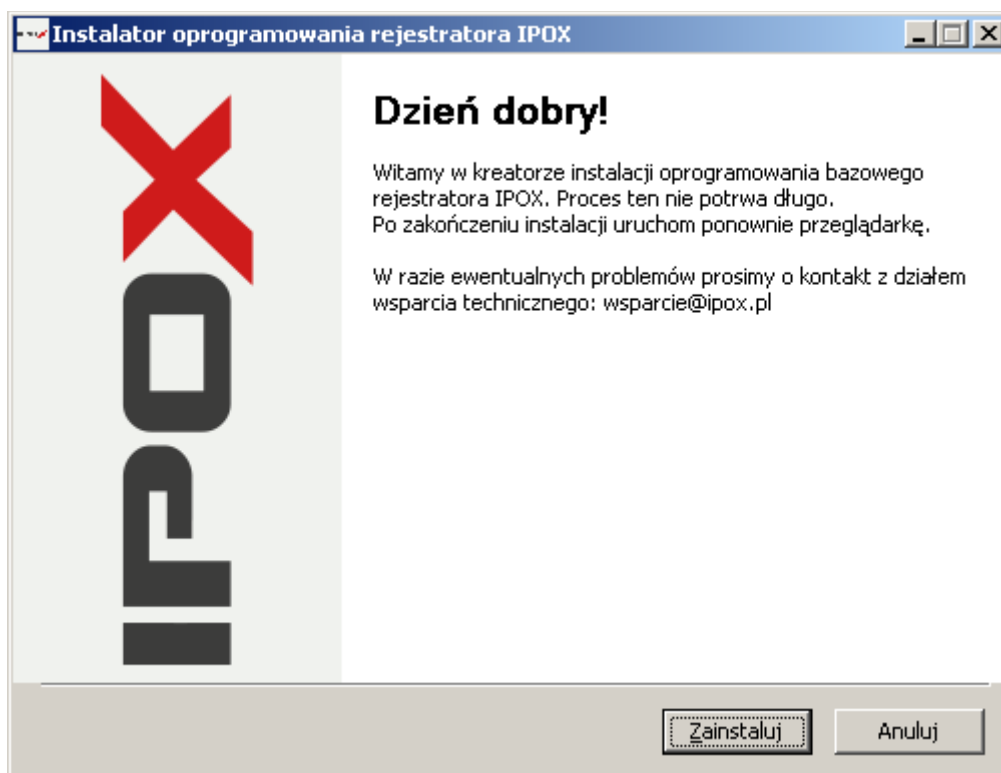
Instalator oprogramowania rejestratora IPOX

IPOX

Dzień dobry!

Witamy w kreatorze instalacji oprogramowania bazowego rejestratora IPOX. Proces ten nie potrwa długo.
Po zakończeniu instalacji uruchom ponownie przeglądarkę.

W razie ewentualnych problemów prosimy o kontakt z działem wsparcia technicznego: wsparcie@ipox.pl

Zainstaluj

Anuluj